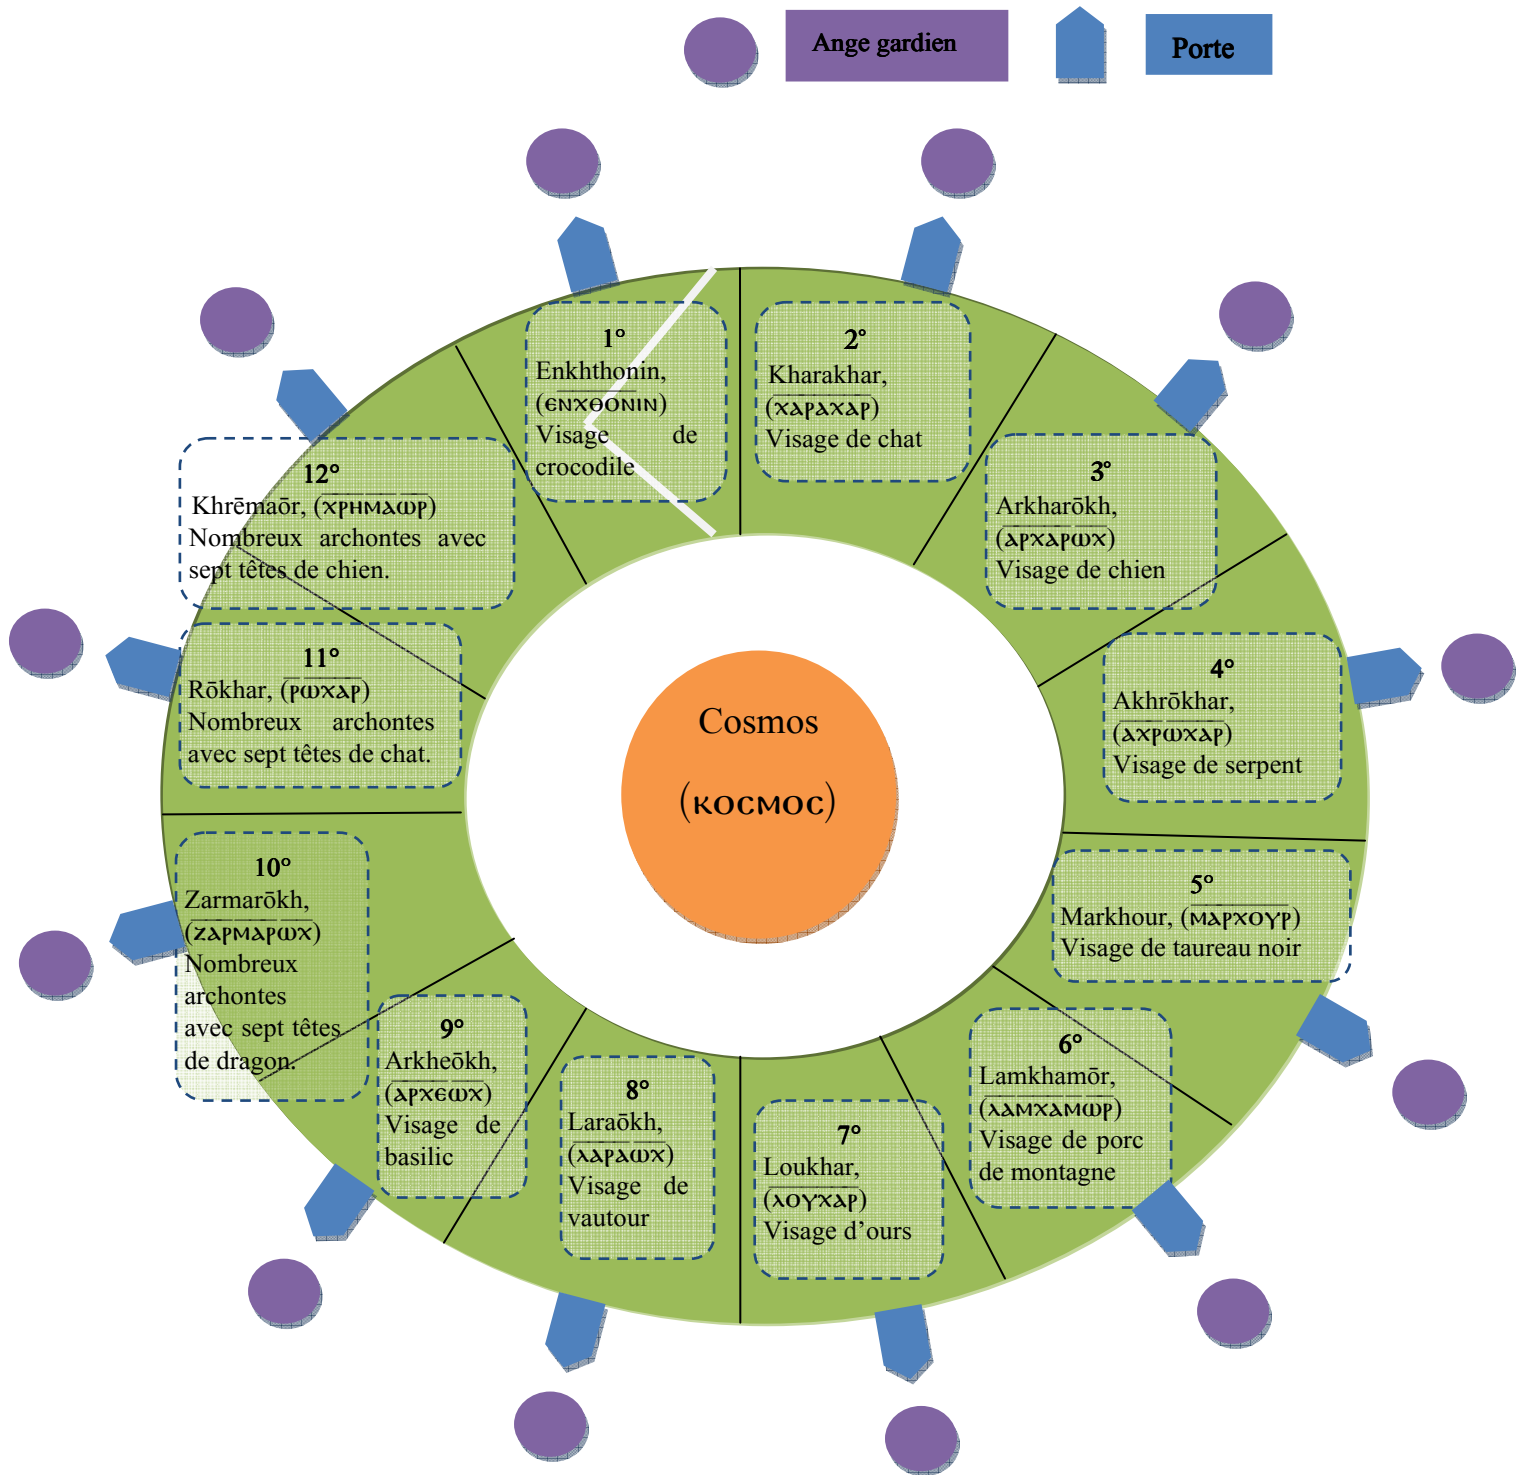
Ange gardien

Porte

1°
Enkhthonin, (ενχθονιν)
Visage de crocodile

2°
Kharakhar, (χαραχαρ)
Visage de chat

3°
Arkharōkh, (αρχαρωχ)
Visage de chien

4°
Akhrōkhar, (αχρωχαρ)
Visage de serpent

5°
Markhour, (μαρχουρ)
Visage de taureau noir

6°
Lamkhamōr, (λαμχαμωρ)
Visage de porc de montagne

7°
Loukhar, (λουχαρ)
Visage d'ours

8°
Laraōkh, (λαραωχ)
Visage de vautour

9°
Arkheōkh, (αρχεωχ)
Visage de basilic

10°
Zarmarōkh, (ζαρμαρωχ)
Nombreux archontes avec sept têtes de dragon.

11°
Rōkhar, (ρωχαρ)
Nombreux archontes avec sept têtes de chat.

12°
Khrēmaōr, (χρημαωρ)
Nombreux archontes avec sept têtes de chien.

Cosmos
(κοσμος)